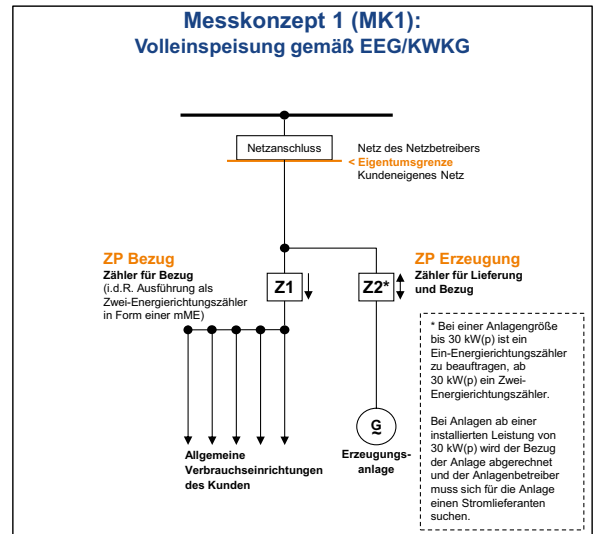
Messkonzept 1 (MK1):
Volleinspeisung gemäß EEG/KWKG

Netzanschluss

Netz des Netzbetreibers
< Eigentumsgrenze
Kundeneigenes Netz

ZP Bezug
Zähler für Bezug
(i.d.R. Ausführung als Zwei-Energierichtungszähler in Form einer mME)

Z1

Z2*

ZP Erzeugung
Zähler für Lieferung und Bezug

* Bei einer Anlagengröße bis 30 kW(p) ist ein Ein-Energierichtungszähler zu beauftragen, ab 30 kW(p) ein Zwei-Energierichtungszähler.

Bei Anlagen ab einer installierten Leistung von 30 kW(p) wird der Bezug der Anlage abgerechnet und der Anlagenbetreiber muss sich für die Anlage einen Stromlieferanten suchen.

G

Allgemeine Verbrauchseinrichtungen des Kunden

Erzeugungsanlage